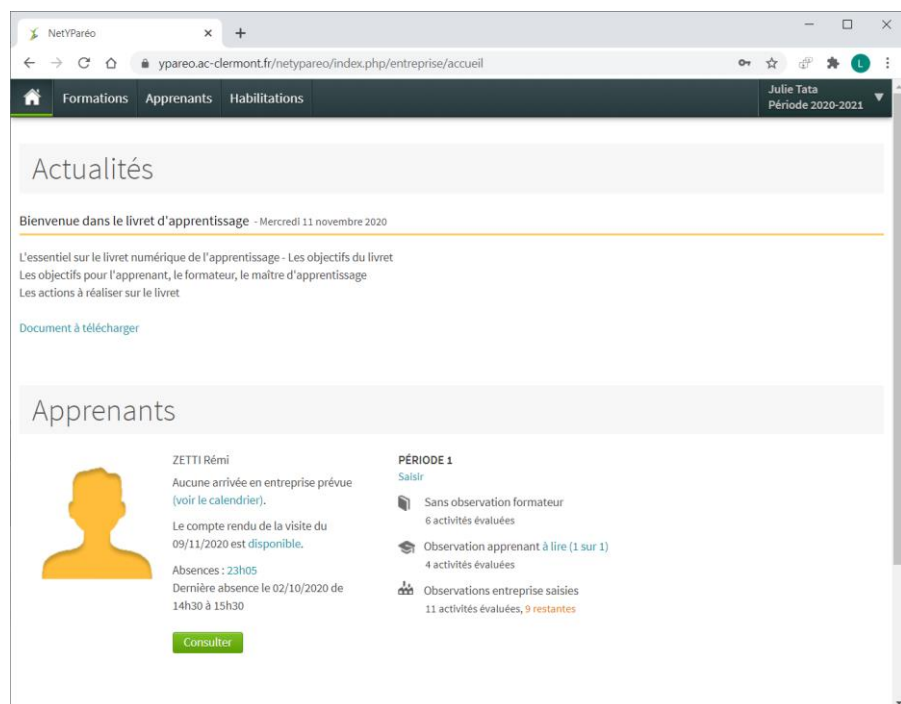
NetYParéo
×
+
ypareo.ac-clermont.fr/netypareo/index.php/entreprise/accueil
L

Formations Apprenants Habilitations
Julie Tata
Période 2020-2021

Actualités

Bienvenue dans le livret d'apprentissage - Mercredi 11 novembre 2020

L'essentiel sur le livret numérique de l'apprentissage - Les objectifs du livret
Les objectifs pour l'apprenant, le formateur, le maître d'apprentissage
Les actions à réaliser sur le livret

Document à télécharger

Apprenants

ZETTI Rémi

Aucune arrivée en entreprise prévue (voir le calendrier).

Le compte rendu de la visite du 09/11/2020 est disponible.

Absences : 23h05
Dernière absence le 02/10/2020 de 14h30 à 15h30

Consulter

PÉRIODE 1
Saisir

Sans observation formateur
6 activités évaluées

Observation apprenant à lire (1 sur 1)
4 activités évaluées

Observations entreprise saisies
11 activités évaluées, 9 restantes